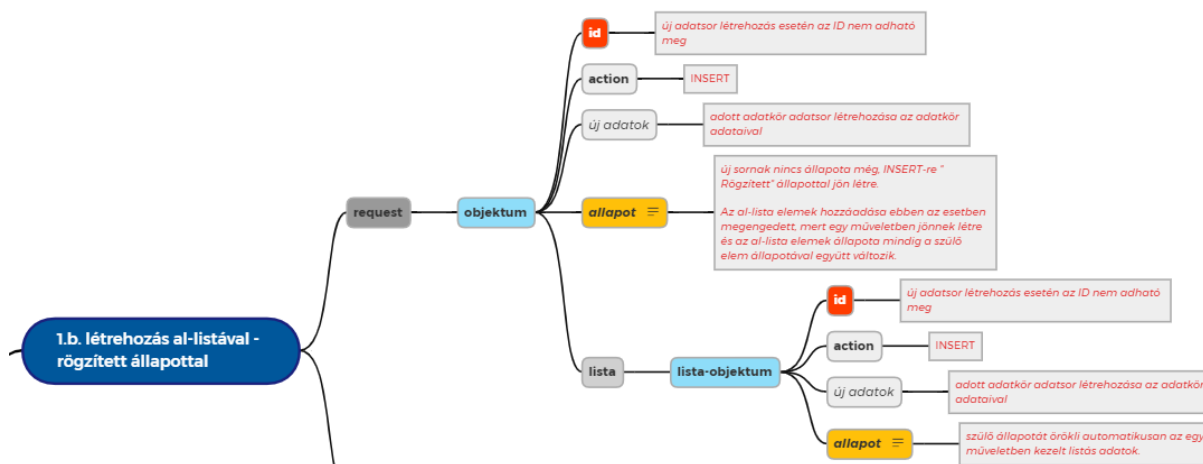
1.b. létrehozás al-listával - rögzített állapottal

request

objektum

id

új adatsor létrehozás esetén az ID nem adható meg

action

INSERT

új adatok

adott adatkör adatsor létrehozása az adatkör adataival

allapot

új sornak nincs állapota még, INSERT-re " Rögzített" állapottal jön létre.

Az al-lista elemek hozzáadása ebben az esetben megengedett, mert egy műveletben jönnek létre és az al-lista elemek állapota mindig a szülő elem állapotával együtt változik.

lista

lista-objektum

id

új adatsor létrehozás esetén az ID nem adható meg

action

INSERT

új adatok

adott adatkör adatsor létrehozása az adatkör adataival

allapot

szülő állapotát örökli automatikusan az egy műveletben kezelt listás adatok.